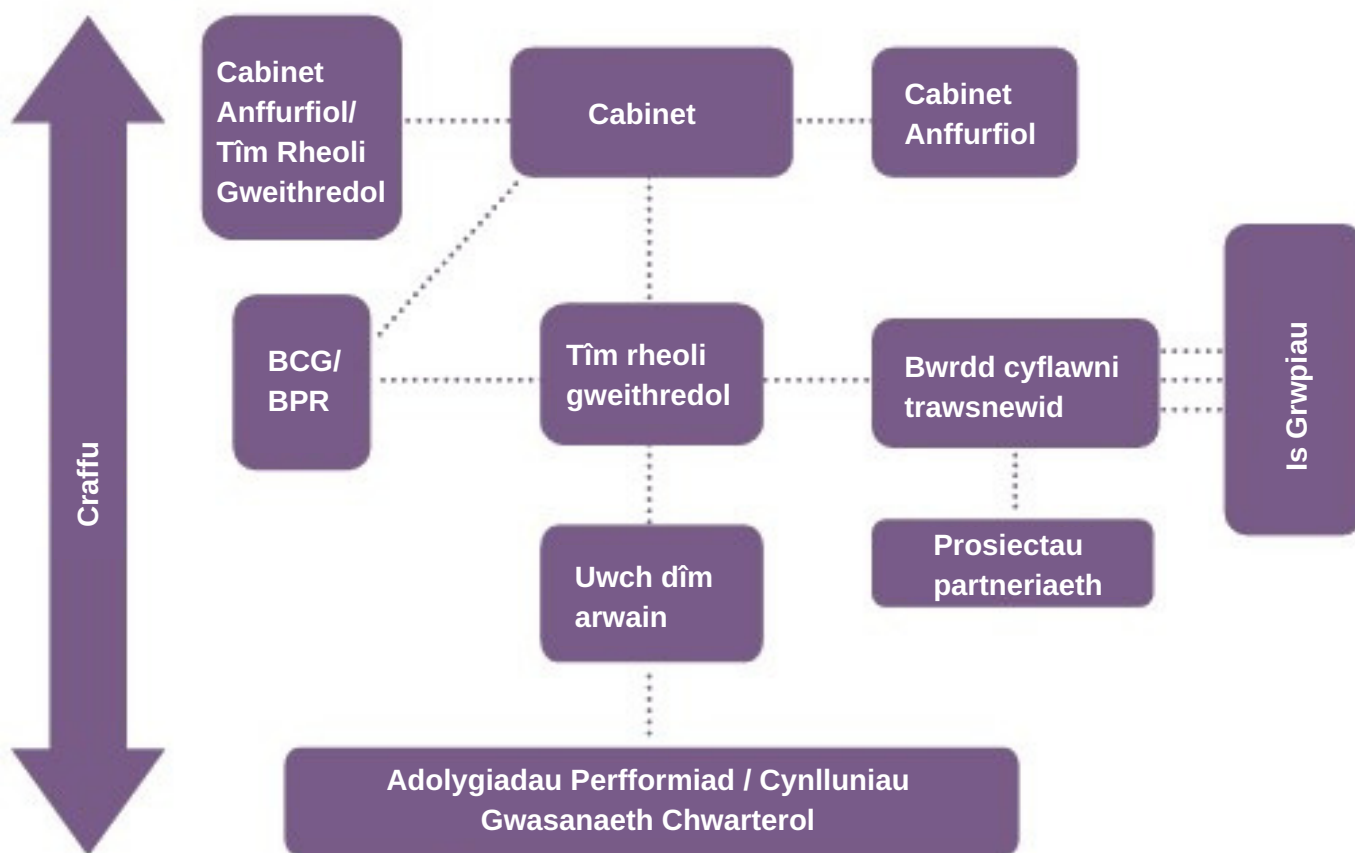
Craffu

Cabinet Anffurfiol/ Tîm Rheoli Gweithredol

Cabinet

Cabinet Anffurfiol

BCG/ BPR

Tîm rheoli gweithredol

Bwrdd cyflawni trawsnewid

Is Grwpiau

Uwch dîm arwain

Prosiectau partneriaeth

Adolygiadau Perfformiad / Cynlluniau Gwasanaeth Chwarterol